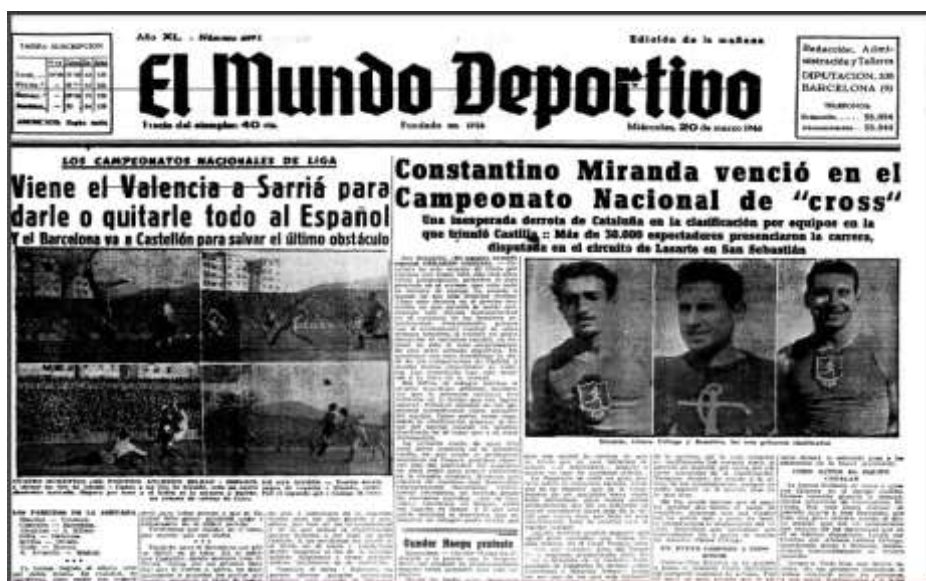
TARIFA SUSCRIPCION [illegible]

Año XL. - Número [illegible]

Edición de la mañana

El Mundo Deportivo

Tarifa del ejemplar: 40 cts.

Fundado en 1906

Miércoles, 20 de marzo 1946

Redacción, Administración y Talleres DIPUTACION, 235 BARCELONA (9) TELEFONOS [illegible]

LOS CAMPEONATOS NACIONALES DE LIGA

Viene el Valencia a Sarriá para darle o quitarle todo al Español

Y el Barcelona va a Castellón para salvar el último obstáculo

Constantino Miranda venció en el Campeonato Nacional de "cross"

Una inesperada derrota de Cataluña en la clasificación por equipos en la que triunfó Castilla :: Más de 30.000 espectadores presenciaron la carrera, disputada en el circuito de Lasarte en San Sebastián

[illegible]

LOS PARTIDOS DE LA JORNADA

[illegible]

Cuadro Negro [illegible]

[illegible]